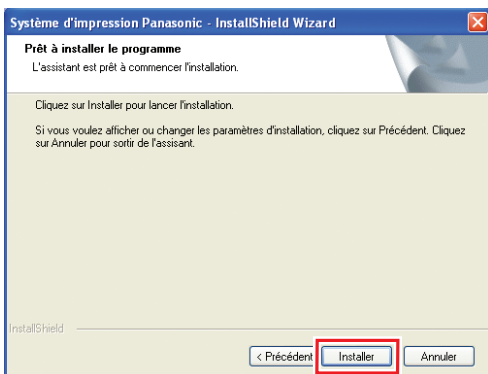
Système d'impression Panasonic - InstallShield Wizard

Prêt à installer le programme
L'assistant est prêt à commencer l'installation.

Cliquez sur Installer pour lancer l'installation.

Si vous voulez afficher ou changer les paramètres d'installation, cliquez sur Précédent. Cliquez sur Annuler pour sortir de l'assistant.

InstallShield

< Précédent
Installer
Annuler